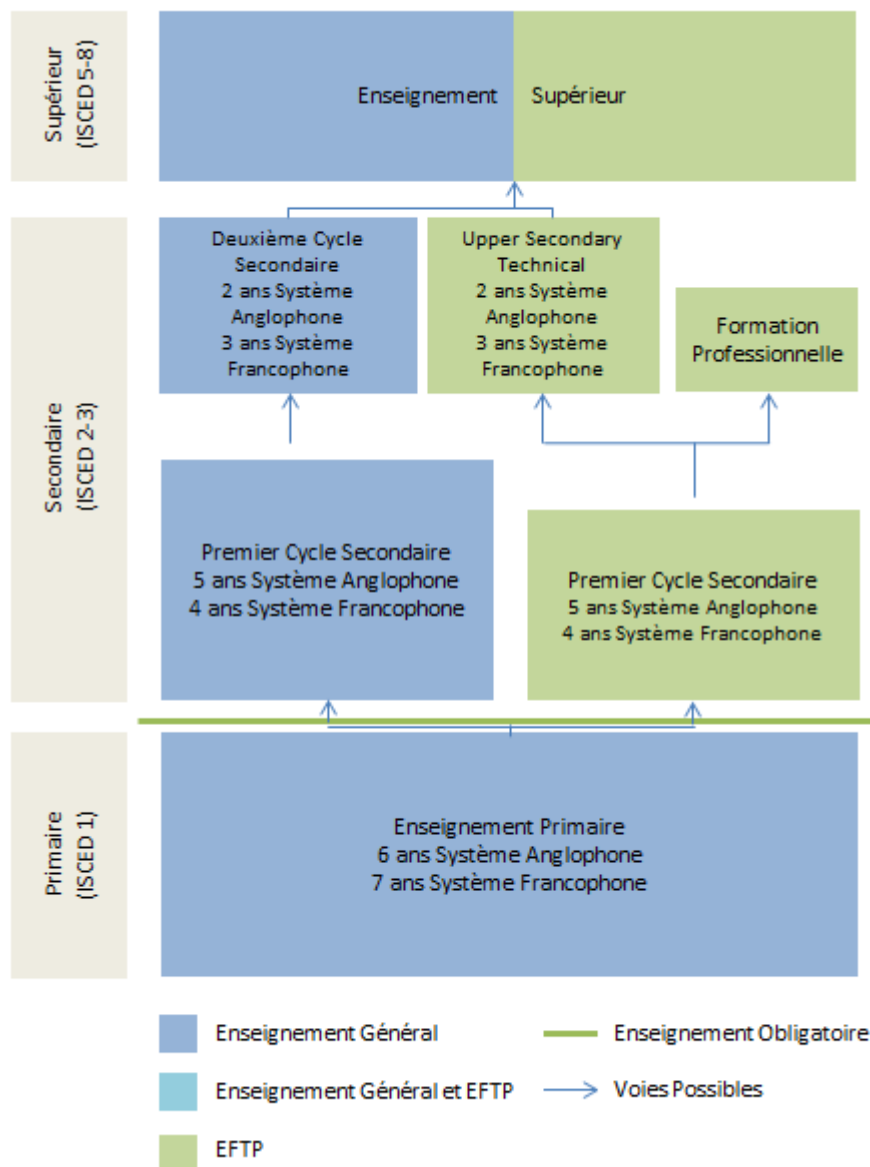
Supérieur (ISCED 5-8)

Enseignement Supérieur

Secondaire (ISCED 2-3)

Deuxième Cycle Secondaire
2 ans Système Anglophone
3 ans Système Francophone

Upper Secondary Technical
2 ans Système Anglophone
3 ans Système Francophone

Formation Professionnelle

Premier Cycle Secondaire
5 ans Système Anglophone
4 ans Système Francophone

Premier Cycle Secondaire
5 ans Système Anglophone
4 ans Système Francophone

Primaire (ISCED 1)

Enseignement Primaire
6 ans Système Anglophone
7 ans Système Francophone

Enseignement Général

Enseignement Obligatoire

Enseignement Général et EFTP

Voies Possibles

EFTP